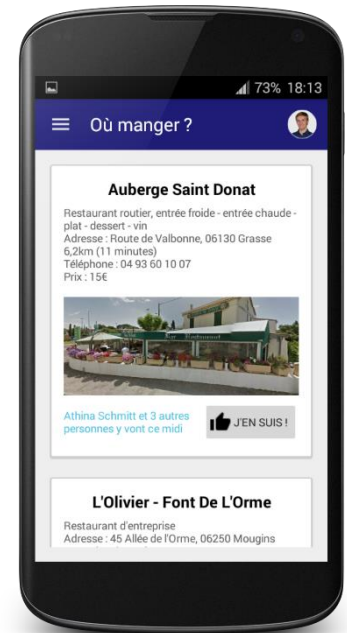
73% 18:13

Où manger ?

Auberge Saint Donat

Restaurant routier, entrée froide - entrée chaude - plat - dessert - vin
Adresse : Route de Valbonne, 06130 Grasse
6,2km (11 minutes)
Téléphone : 04 93 60 10 07
Prix : 15€

Athina Schmitt et 3 autres personnes y vont ce midi

J'EN SUIS !

L'Olivier - Font De L'Orme

Restaurant d'entreprise
Adresse : 45 Allée de l'Orme, 06250 Mougins